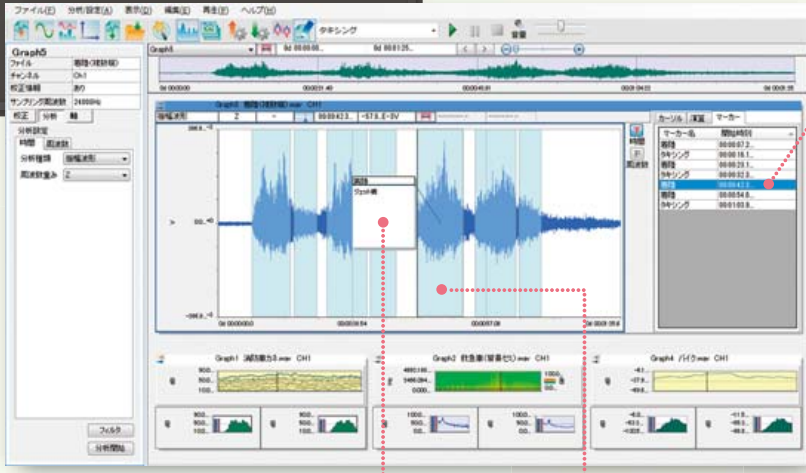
ファイル(F) 分析/設定(A) 表示(D) 編集(E) 再生(P) ヘルプ(H)

タキシング

音量

Graph5

| ファイル | 着陸(建設値) |
|---|---|
| チャンネル | Ch1 |
| 校正情報 | あり |
| サンプリング周波数 | 24000Hz |

校正 分析 軸

分析設定

時間 周波数

分析種類 振幅波形

周波数重み Z

フィルタ

分析開始

Graph5 着陸(建設値).wav CH1

振幅波形 Z

着陸

ジェット機

カーソル 演算 マーカー

| マーカー名 | 開始時刻 |
|---|---|
| 着陸 | 00:00:07.2... |
| タキシング | 00:00:18.1... |
| 着陸 | 00:00:28.1... |
| タキシング | 00:00:32.3... |
| 着陸 | 00:00:42.3... |
| 着陸 | 00:00:54.8... |
| タキシング | 00:01:03.8... |

時間

周波数

Graph1 減圧動力3.wav CH1

Graph2 救急車(警音付).wav CH1

Graph4 バイク.wav CH1